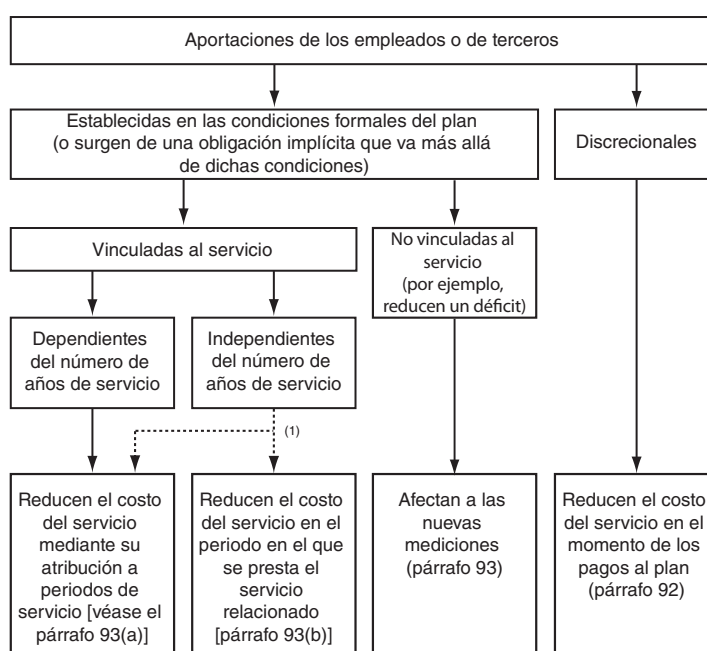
Aportaciones de los empleados o de terceros

Establecidas en las condiciones formales del plan (o surgen de una obligación implícita que va más allá de dichas condiciones)

Discrecionales

Vinculadas al servicio

No vinculadas al servicio (por ejemplo, reducen un déficit)

Dependientes del número de años de servicio

Independientes del número de años de servicio

(1)

Reducen el costo del servicio mediante su atribución a periodos de servicio [véase el párrafo 93(a)]

Reducen el costo del servicio en el periodo en el que se presta el servicio relacionado [párrafo 93(b)]

Afectan a las nuevas mediciones (párrafo 93)

Reducen el costo del servicio en el momento de los pagos al plan (párrafo 92)